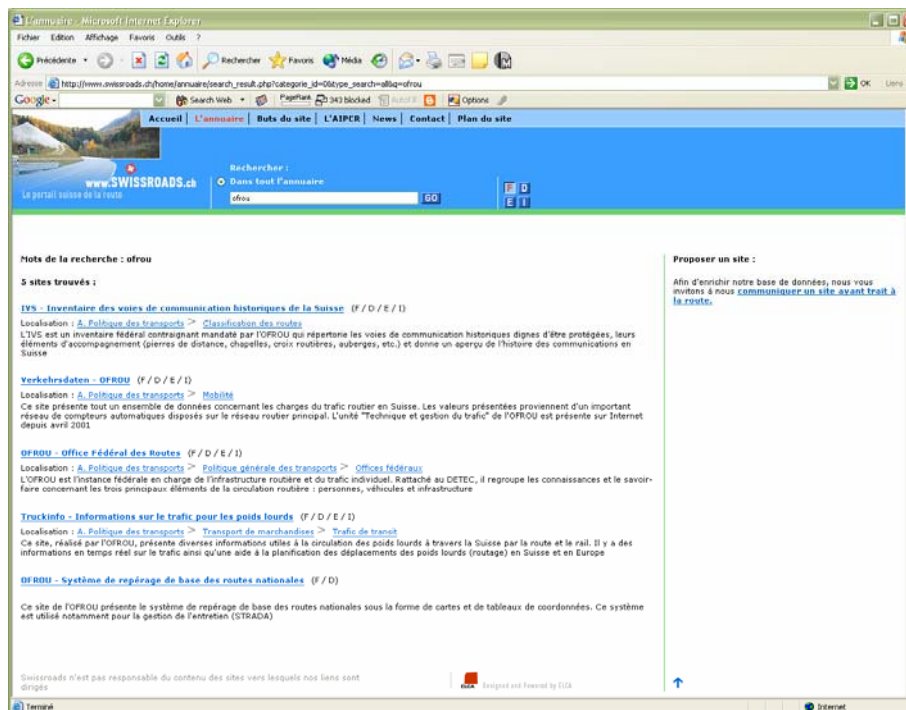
L'annuaire - Microsoft Internet Explorer

Fichier Edition Affichage Favoris Outils ?

Précédente Rechercher Favoris Média

Adresse http://www.swissroads.ch/home/annuaire/search_result.php?categorie_id=0&type_search=all&q=ofrou

OK Liens

Google Search Web PageRank 343 blocked AutoFill Options

Accueil | L'annuaire | Buts du site | L'AIPCR | News | Contact | Plan du site

www.SWISSROADS.ch

Le portail suisse de la route

Rechercher :

Dans tout l'annuaire

ofrou GO

F D E I

Mots de la recherche : ofrou

5 sites trouvés :

IVS - Inventaire des voies de communication historiques de la Suisse (F / D / E / I)

Localisation : A. Politique des transports > Classification des routes

L'IVS est un inventaire fédéral contraignant mandaté par l'OFROU qui répertorie les voies de communication historiques dignes d'être protégées, leurs éléments d'accompagnement (pierres de distance, chapelles, croix routières, auberges, etc.) et donne un aperçu de l'histoire des communications en Suisse

Verkehrsdaten - OFROU (F / D / E / I)

Localisation : A. Politique des transports > Mobilité

Ce site présente tout un ensemble de données concernant les charges du trafic routier en Suisse. Les valeurs présentées proviennent d'un important réseau de compteurs automatiques disposés sur le réseau routier principal. L'unité "Technique et gestion du trafic" de l'OFROU est présente sur Internet depuis avril 2001

OFROU - Office Fédéral des Routes (F / D / E / I)

Localisation : A. Politique des transports > Politique générale des transports > Offices fédéraux

L'OFROU est l'instance fédérale en charge de l'infrastructure routière et du trafic individuel. Rattaché au DETEC, il regroupe les connaissances et le savoir-faire concernant les trois principaux éléments de la circulation routière : personnes, véhicules et infrastructure

Truckinfo - Informations sur le trafic pour les poids lourds (F / D / E / I)

Localisation : A. Politique des transports > Transport de marchandises > Trafic de transit

Ce site, réalisé par l'OFROU, présente diverses informations utiles à la circulation des poids lourds à travers la Suisse par la route et le rail. Il y a des informations en temps réel sur le trafic ainsi qu'une aide à la planification des déplacements des poids lourds (routage) en Suisse et en Europe

OFROU - Système de repérage de base des routes nationales (F / D)

Ce site de l'OFROU présente le système de repérage de base des routes nationales sous la forme de cartes et de tableaux de coordonnées. Ce système est utilisé notamment pour la gestion de l'entretien (STRADA)

Proposer un site :

Afin d'enrichir notre base de données, nous vous invitons à nous communiquer un site ayant trait à la route.

Swissroads n'est pas responsable du contenu des sites vers lesquels nos liens sont dirigés

Designed and Powered by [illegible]

Terminé

Internet